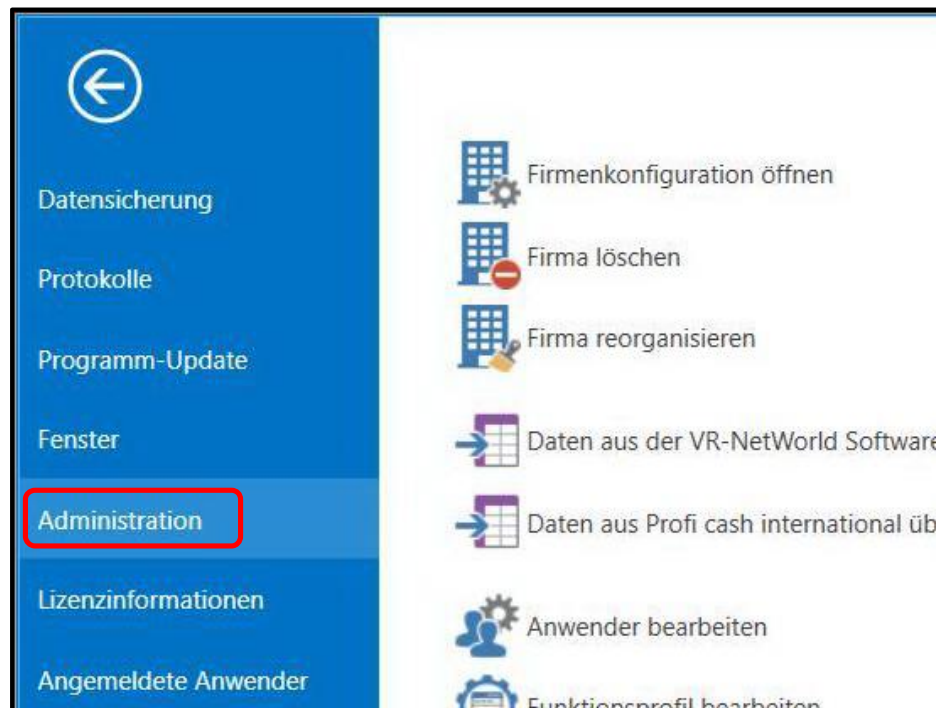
Datensicherung

Protokolle

Programm-Update

Fenster

Administration

Lizenzinformationen

Angemeldete Anwender

Firmenkonfiguration öffnen

Firma löschen

Firma reorganisieren

Daten aus der VR-NetWorld Software

Daten aus Profi cash international üb

Anwender bearbeiten

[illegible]